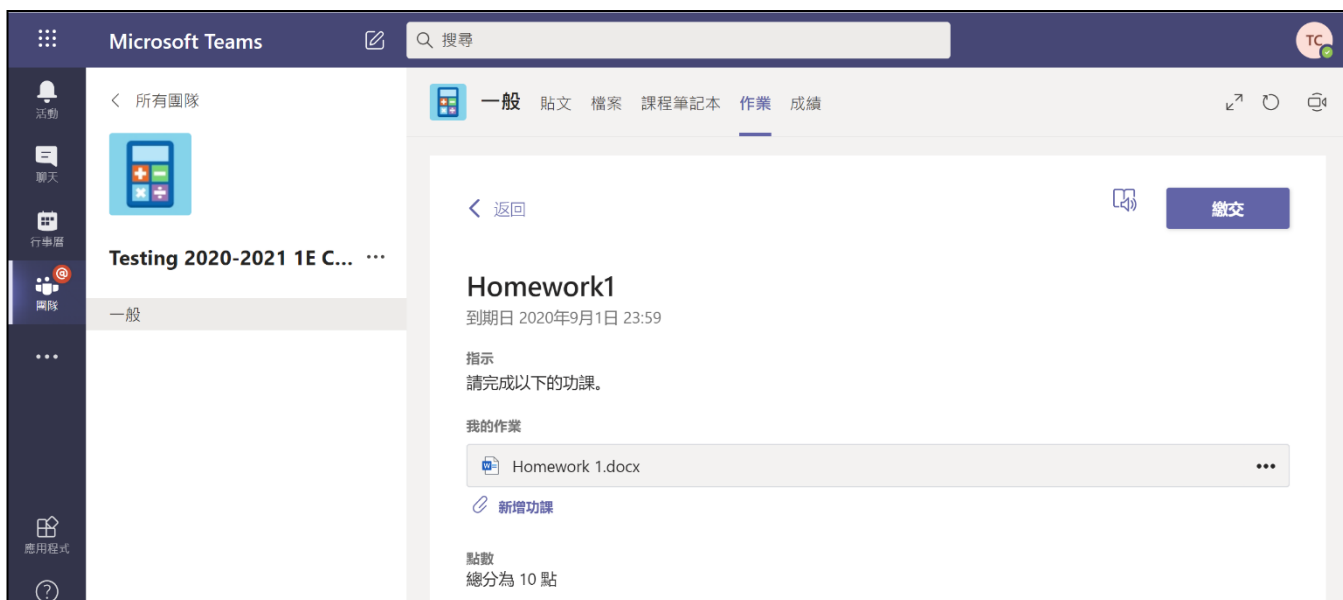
Microsoft Teams

搜尋

TC

活動

聊天

行事曆

團隊

...

應用程式

?

所有團隊

Testing 2020-2021 1E C... ···

一般

一般 貼文 檔案 課程筆記本 作業 成績

返回

繳交

Homework1

到期日 2020年9月1日 23:59

指示

請完成以下的功課。

我的作業

Homework 1.docx •••

新增功課

點數

總分為 10 點